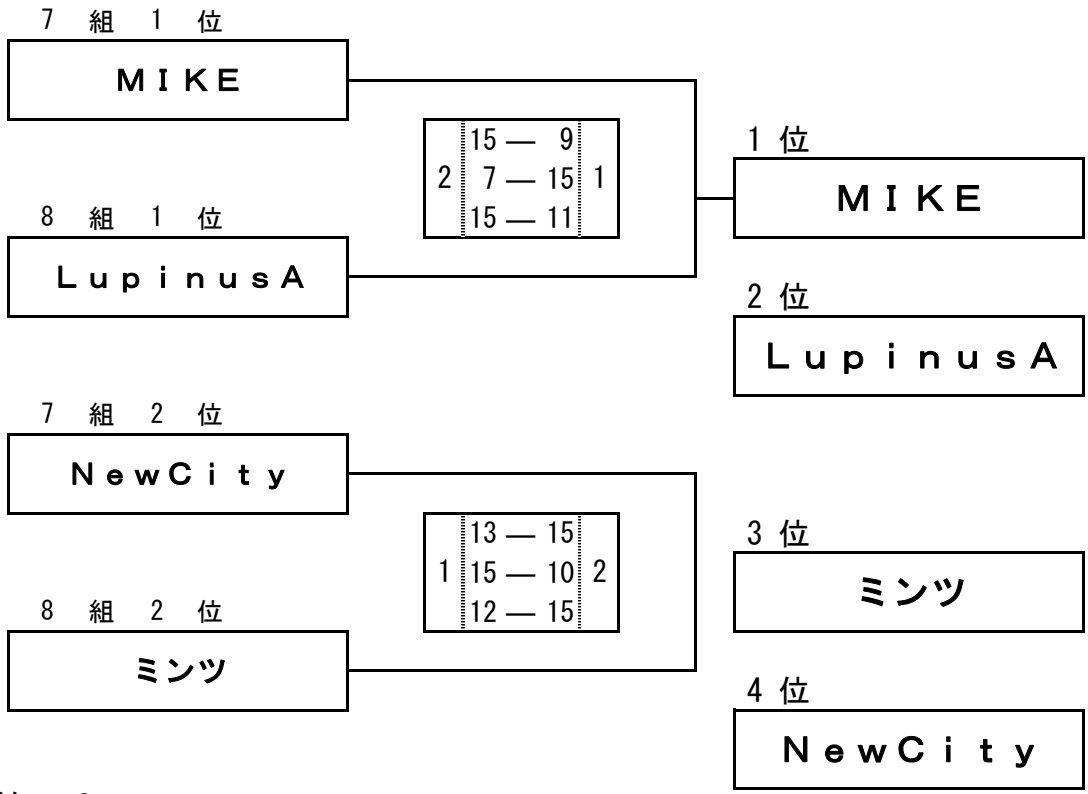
7 組 1 位

MIKE

8 組 1 位

LupinusA

| 2 | 15 — 9 | 1 |
|---|---|---|
| | 7 — 15 | |
| | 15 — 11 | |

1 位

MIKE

2 位

LupinusA

7 組 2 位

NewCity

8 組 2 位

ミンツ

| 1 | 13 — 15 | 2 |
|---|---|---|
| | 15 — 10 | |
| | 12 — 15 | |

3 位

ミンツ

4 位

NewCity